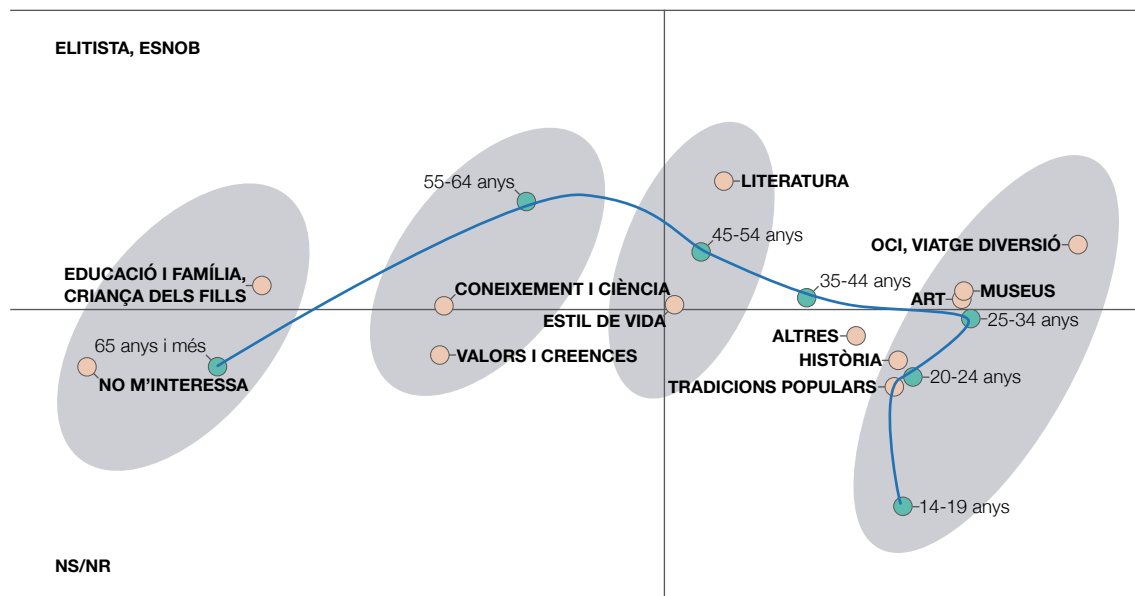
ELITISTA, ESNOB

55-64 anys

LITERATURA

45-54 anys

OCI, VIATGE DIVERSIÓ

EDUCACIÓ I FAMÍLIA, CRIANÇA DELS FILLS

CONEIXEMENT I CIÈNCIA

35-44 anys

ART

MUSEUS

ESTIL DE VIDA

25-34 anys

65 anys i més

VALORS I CREENCES

ALTRES

HISTÒRIA

NO M'INTERESSA

TRADICIONS POPULARS

20-24 anys

14-19 anys

NS/NR